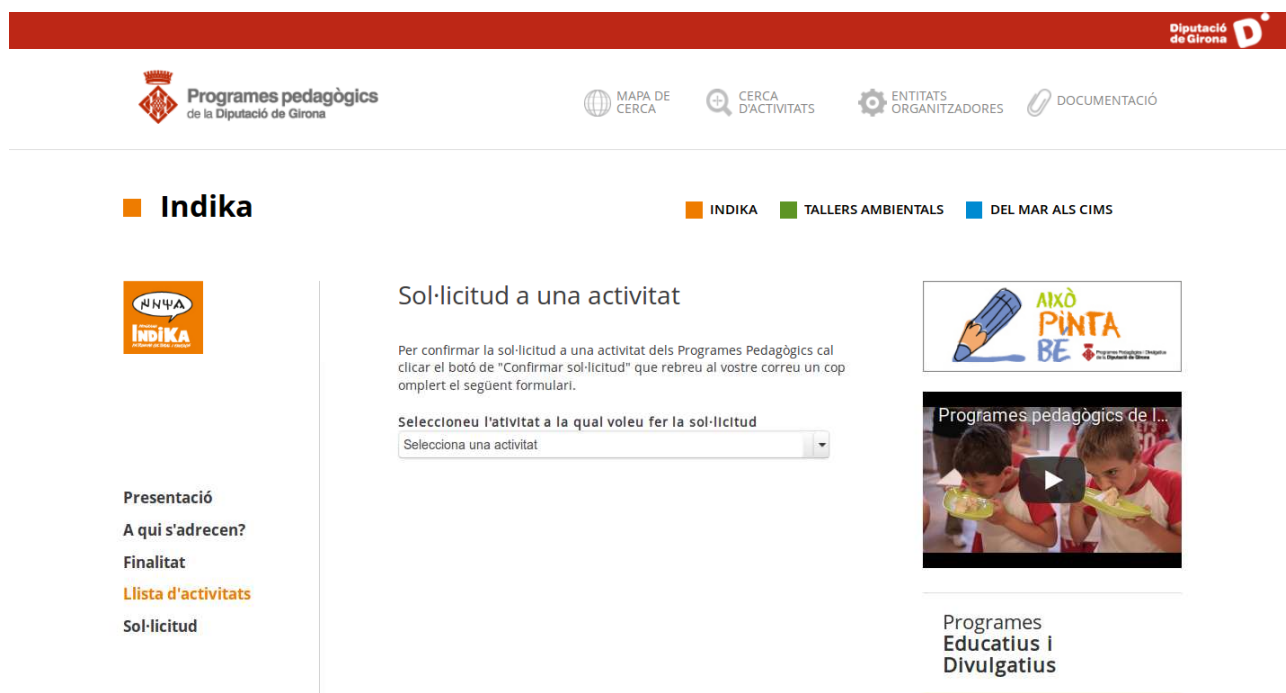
Diputació de Girona

Programes pedagògics de la Diputació de Girona

MAPA DE CERCA
CERCA D'ACTIVITATS
ENTITATS ORGANITZADORES
DOCUMENTACIÓ

Indika

INDIKA
TALLERS AMBIENTALS
DEL MAR ALS CIMS

INDIKA

Presentació
A qui s'adrecen?
Finalitat
Llista d'activitats
Sol·licitud

Sol·licitud a una activitat

Per confirmar la sol·licitud a una activitat dels Programes Pedagògics cal clicar el botó de "Confirmar sol·licitud" que rebreu al vostre correu un cop omplert el següent formulari.

Seleccioneu l'ativitat a la qual voleu fer la sol·licitud
Selecciona una activitat

AIXÒ PINTA BE Programes Pedagògics i Divulgatius de la Diputació de Girona

Programes pedagògics de l...

Programes
Educatius i
Divulgatius